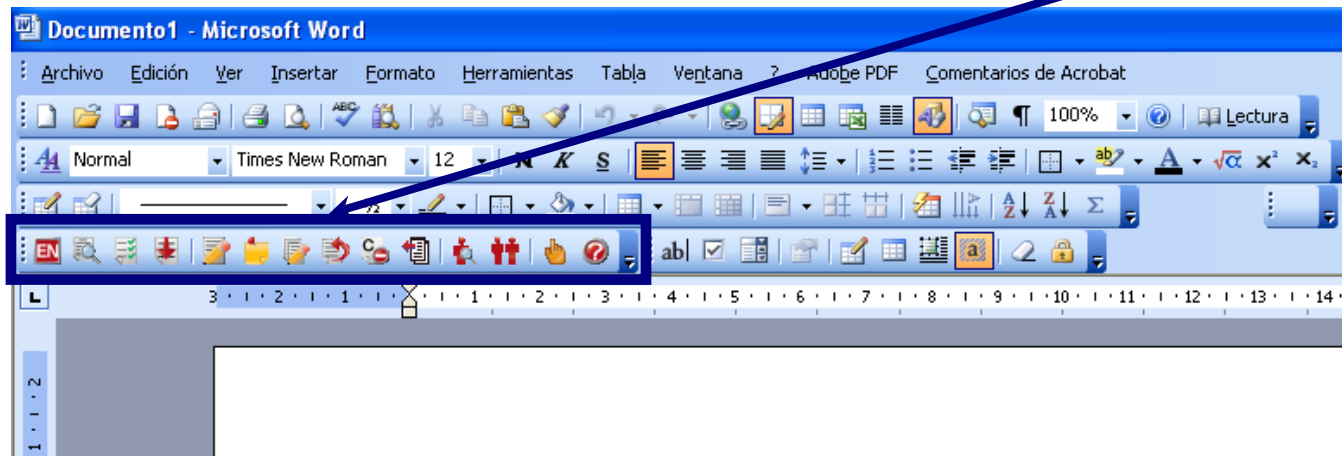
Documento1 - Microsoft Word

Archivo Edición Ver Insertar Formato Herramientas Tabla Ventana ? Adobe PDF Comentarios de Acrobat

100% Lectura

Normal Times New Roman 12 N K S

EN

ab|

3 · 2 · 1 · · 1 · 2 · 3 · 4 · 5 · 6 · 7 · 8 · 9 · 10 · 11 · 12 · 13 · 14

2 · 1